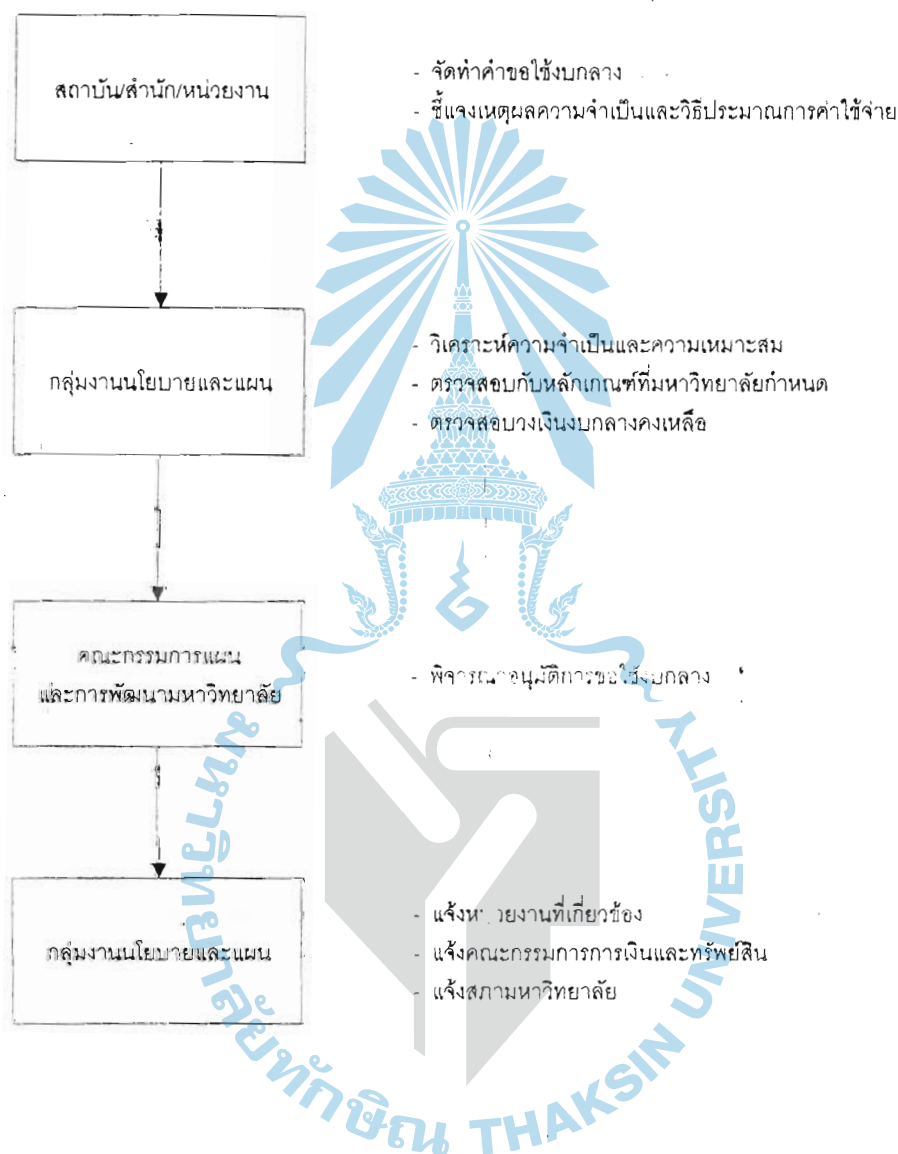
สถาบัน/สำนัก/หน่วยงาน

- จัดทำคำขอใช้งบกลาง
- ชี้แจงเหตุผลความจำเป็นและวิธีประมาณการค่าใช้จ่าย

กลุ่มงานนโยบายและแผน

- วิเคราะห์ความจำเป็นและความเหมาะสม
- ตรวจสอบกับหลักเกณฑ์ที่มหาวิทยาลัยกำหนด
- ตรวจสอบวงเงินงบกลางคงเหลือ

คณะกรรมการแผนและการพัฒนามหาวิทยาลัย

- พิจารณาอนุมัติการขอใช้งบกลาง

กลุ่มงานนโยบายและแผน

- แจ้งหน่วยงานที่เกี่ยวข้อง
- แจ้งคณะกรรมการการเงินและทรัพย์สิน
- แจ้งสภามหาวิทยาลัย

มหาวิทยาลัยทักษิณ THAKSIN UNIVERSITY